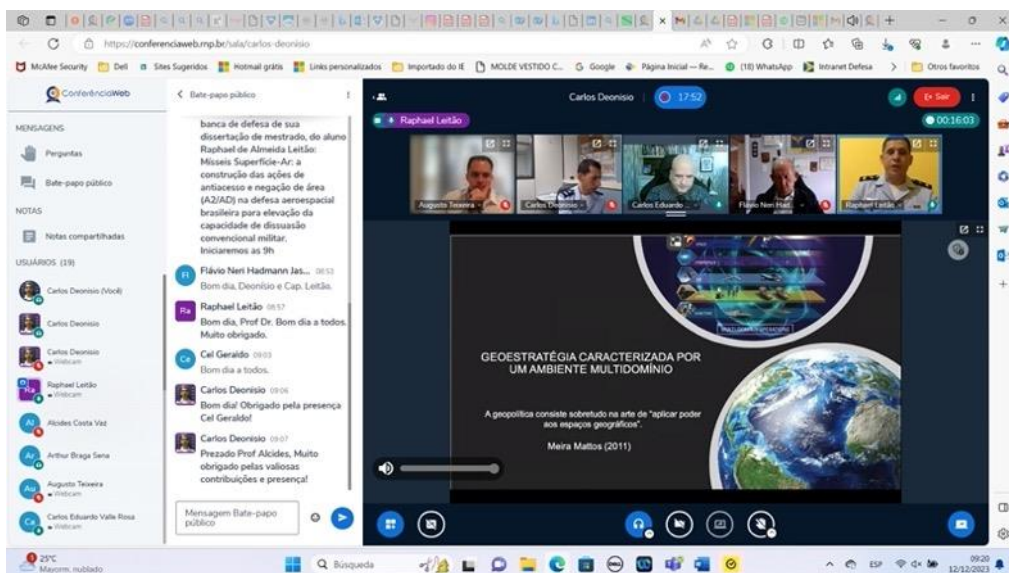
https://conferenciaweb.rnp.br/sala/carlos-deonisio

McAfee Security Dell Sites Sugeridos Hotmail grátis Links personalizados Importado do IE MOLDE VESTIDO C... Google Página Inicial — Re... (18) WhatsApp Intranet Defesa Otros favoritos

ConferênciaWeb

MENSAGENS

Perguntas

Bate-papo público

NOTAS

Notas compartilhadas

USUÁRIOS (19)

Carlos Deonisio (Você)

Carlos Deonisio

Carlos Deonisio
Webcam

Raphael Leitão
Webcam

Alcides Costa Vaz

Arthur Braga Sena

Augusto Teixeira
Webcam

Carlos Eduardo Valle Rosa
Webcam

< Bate-papo público

banca de defesa de sua dissertação de mestrado, do aluno Raphael de Almeida Leitão: Mísseis Superfície-Ar: a construção das ações de antiacesso e negação de área (A2/AD) na defesa aeroespacial brasileira para elevação da capacidade de dissuasão convencional militar. Iniciaremos as 9h

Flávio Neri Hadmann Jas... 08:53
Bom dia, Deonisio e Cap. Leitão.

Raphael Leitão 08:57
Bom dia, Prof Dr. Bom dia a todos. Muito obrigado.

Cel Geraldo 09:03
Bom dia a todos.

Carlos Deonisio 09:06
Bom dia! Obrigado pela presença Cel Geraldo!

Carlos Deonisio 09:07
Prezado Prof Alcides, Muito obrigado pelas valiosas contribuições e presença!

Mensagem Bate-papo público

Carlos Deonisio 17:52

Sair

Raphael Leitão

00:16:03

Augusto Teixeira
Carlos Deonisio
Carlos Eduardo ...
Flávio Neri Had...
Raphael Leitão

GEOESTRATÉGIA CARACTERIZADA POR UM AMBIENTE MULTIDOMÍNIO

A geopolítica consiste sobretudo na arte de "aplicar poder aos espaços geográficos".

Meira Mattos (2011)

25°C
Mayorm. nublado

Búsqueda

ESP

09:20
12/12/2023